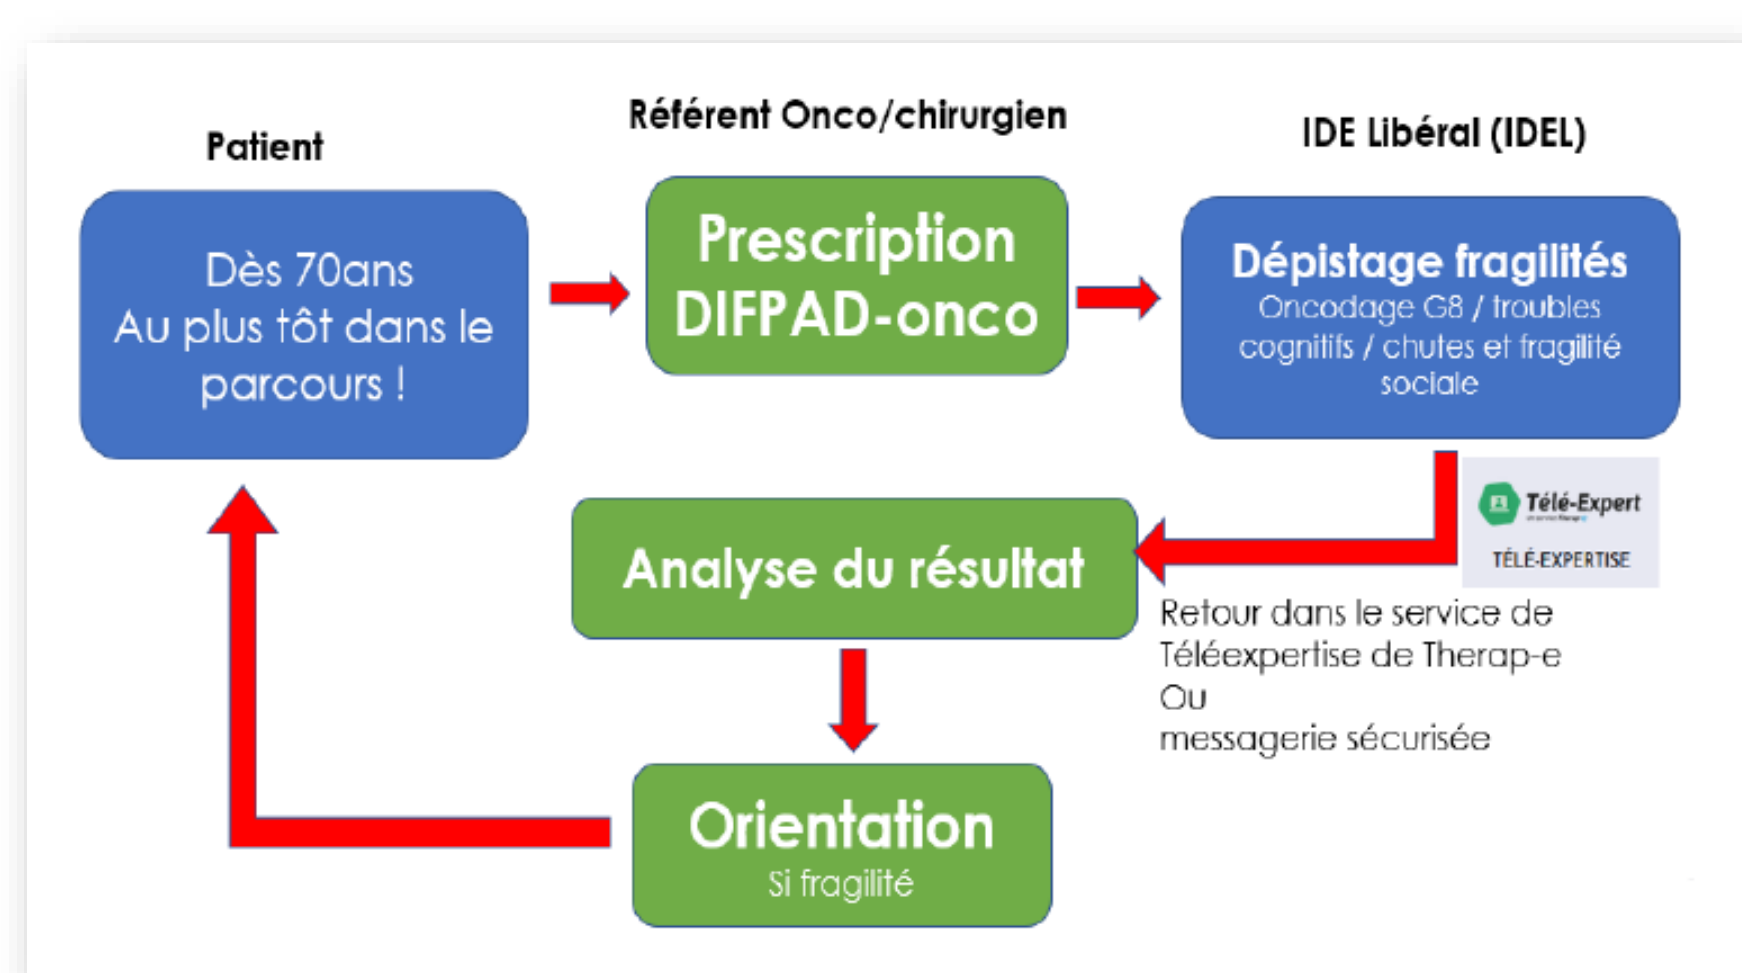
Patient

Dès 70ans
Au plus tôt dans le parcours !

Référent Onco/chirurgien

Prescription
DIFPAD-onco

IDE Libéral (IDEL)

Dépistage fragilités
Oncodage G8 / troubles cognitifs / chutes et fragilité sociale

Télé-Expert
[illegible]
TÉLÉ-EXPERTISE

Analyse du résultat

Retour dans le service de Téléexpertise de Therap-e
Ou
messagerie sécurisée

Orientation
Si fragilité